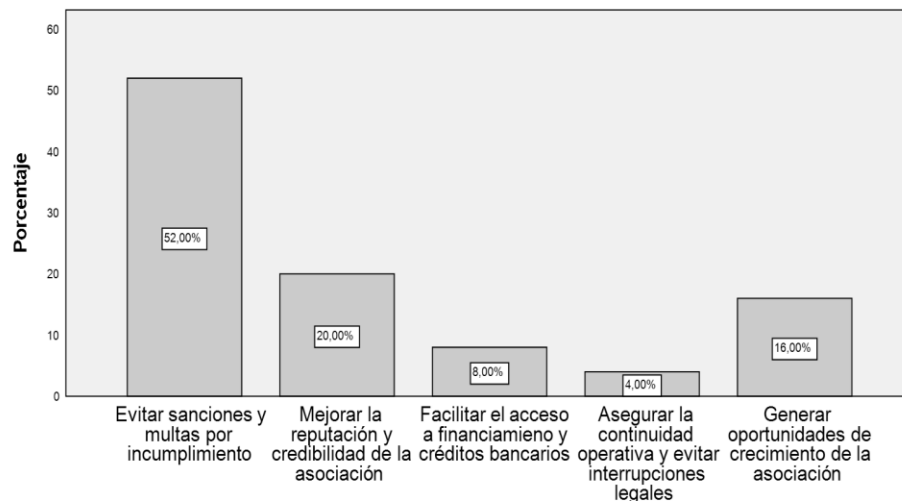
60

50

40

30

20

10

0

Porcentaje

52,00%

20,00%

8,00%

4,00%

16,00%

Evitar sanciones y multas por incumplimiento

Mejorar la reputación y credibilidad de la asociación

Facilitar el acceso a financiamieno y créditos bancarios

Asegurar la continuidad operativa y evitar interrupciones legales

Generar oportunidades de crecimiento de la asociación